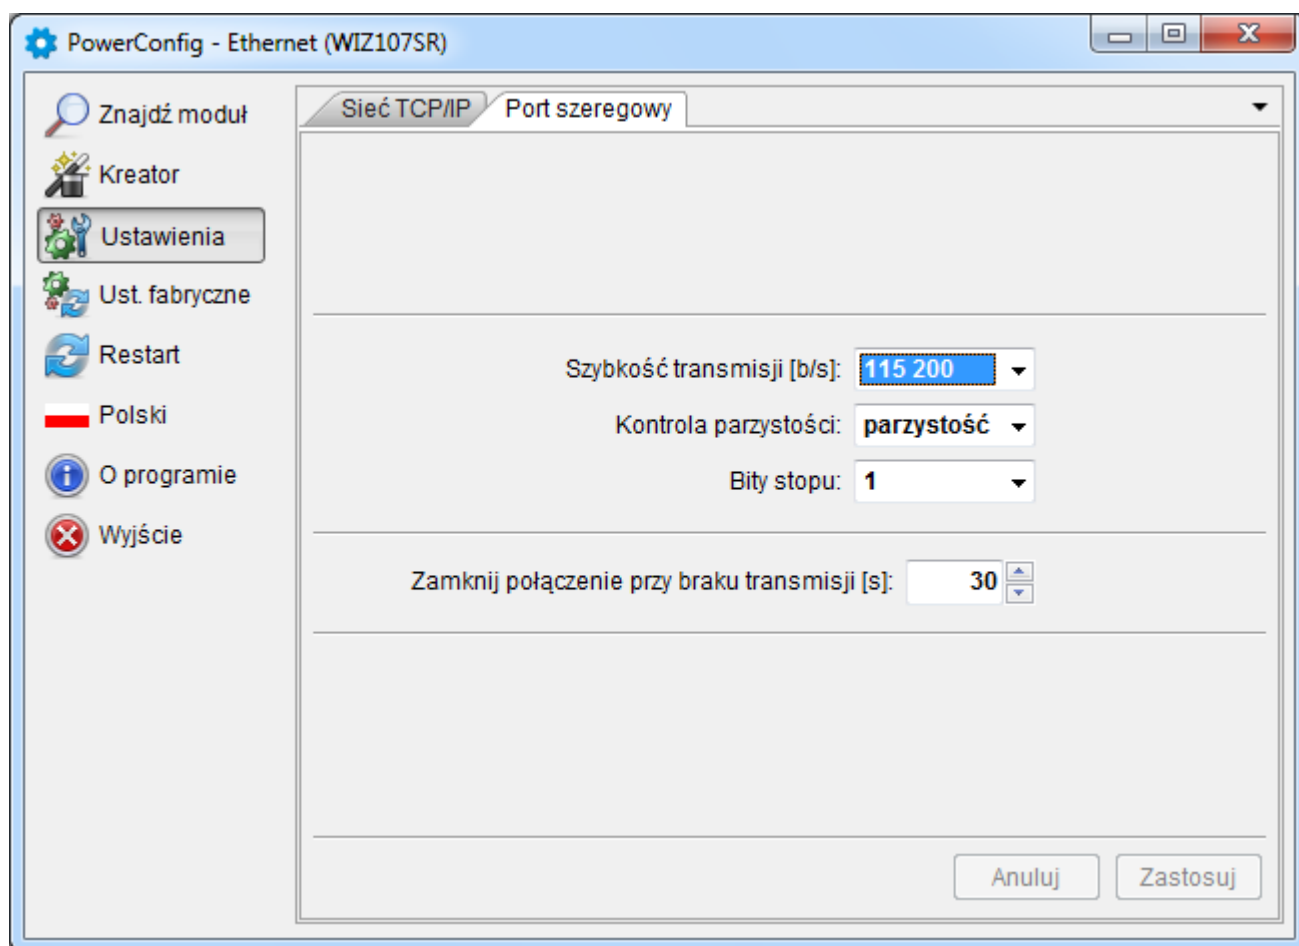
PowerConfig - Ethernet (WIZ107SR)

Znajdź moduł
Kreator
Ustawienia
Ust. fabryczne
Restart
Polski
O programie
Wyjście

Sieć TCP/IP
Port szeregowy

Szybkość transmisji [b/s]: 115 200
Kontrola parzystości: parzystość
Bity stopu: 1

Zamknij połączenie przy braku transmisji [s]: 30

Anuluj
Zastosuj